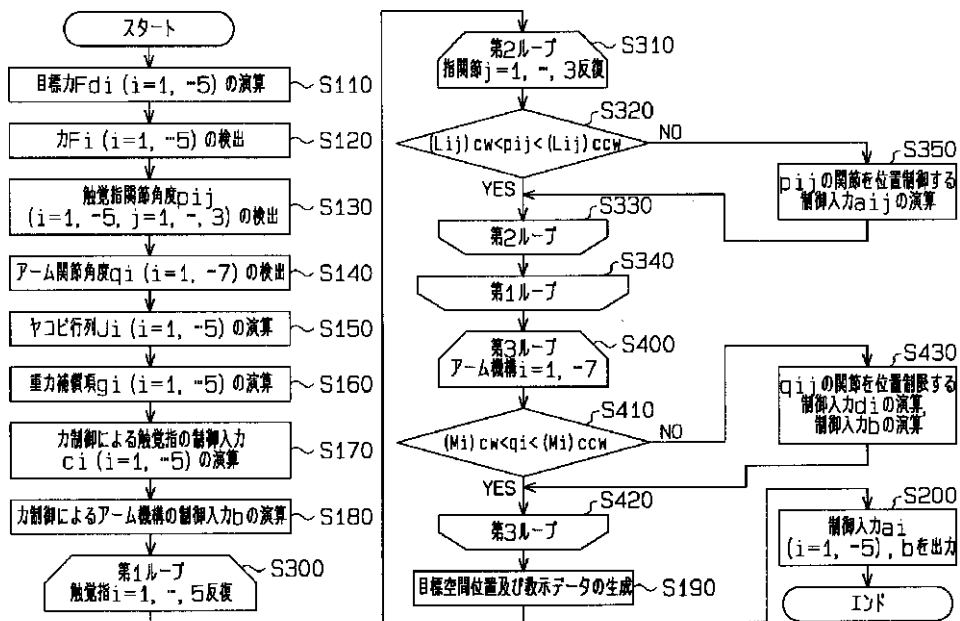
スタート

目標力Fdi (i=1, -5) の演算 S110

力Fi (i=1, -5) の検出 S120

触覚指関節角度pij (i=1, -5, j=1, -, 3) の検出 S130

アーム関節角度qi (i=1, -7) の検出 S140

ヤコビ行列Ji (i=1, -5) の演算 S150

重力補償項gi (i=1, -5) の演算 S160

力制御による触覚指の制御入力 ci (i=1, -5) の演算 S170

力制御によるアーム機構の制御入力bの演算 S180

第1ループ 触覚指i=1, -, 5反復 S300

第2ループ 指関節j=1, -, 3反復 S310

S320

(Lij) cw<pij< (Lij) ccw

NO

YES

S350

pijの関節を位置制御する制御入力aijの演算

S330

第2ループ

S340

第1ループ

第3ループ アーム機構i=1, -7 S400

S430

qijの関節を位置制限する制御入力diの演算, 制御入力bの演算

S410

(Mi) cw<qi< (Mi) ccw

NO

YES

S420

第3ループ

目標空間位置及び教示データの生成 S190

S200

制御入力ai (i=1, -5), bを出力

エンド